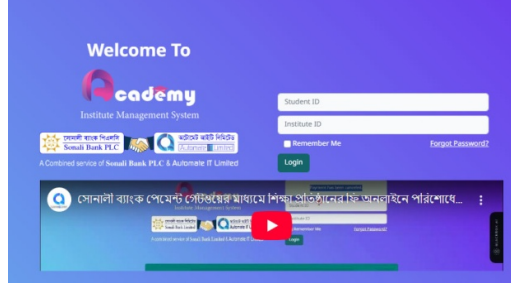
Welcome To

Academy

Institute Management System

সোনালী ব্যাংক পিএলসি Sonali Bank PLC

অটোমেট আইটি লিমিটেড Automate IT Limited

A Combined service of Sonali Bank PLC & Automate IT Limited

Student ID

Institute ID

Remember Me

Forgot Password?

Login

সোনালী ব্যাংক পেমেন্ট গেটওয়ের মাধ্যমে শিক্ষা প্রতিষ্ঠানের ফি অনলাইনে পরিশোধে...

Institute Management System

A Combined service of Sonali Bank Limited & Automate IT Limited

Institute ID

Remember Me

Forgot Password

Login